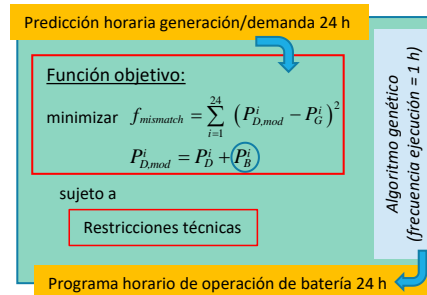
Predicción horaria generación/demanda 24 h

Función objetivo:

minimizar $f_{mismatch} = \sum_{i=1}^{24} \left(P_{D,mod}^{i} - P_{G}^{i}\right)^2$

$P_{D,mod}^{i} = P_{D}^{i} + P_{B}^{i}$

sujeto a

Restricciones técnicas

Algoritmo genético (frecuencia ejecución = 1 h)

Programa horario de operación de batería 24 h